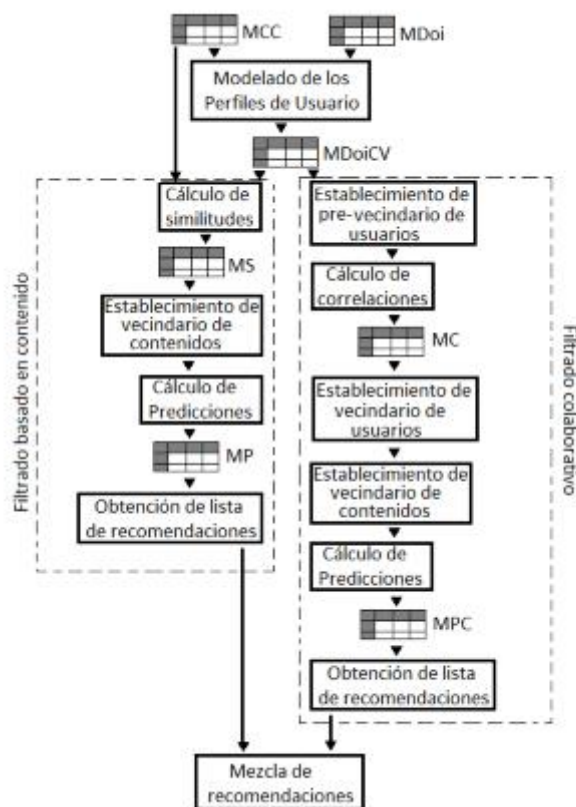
MCC

MDoi

Modelado de los Perfiles de Usuario

MDoiCV

Filtrado basado en contenido

Cálculo de similitudes

MS

Establecimiento de vecindario de contenidos

Cálculo de Predicciones

MP

Obtención de lista de recomendaciones

Filtrado colaborativo

Establecimiento de pre-vecindario de usuarios

Cálculo de correlaciones

MC

Establecimiento de vecindario de usuarios

Establecimiento de vecindario de contenidos

Cálculo de Predicciones

MPC

Obtención de lista de recomendaciones

Mezcla de recomendaciones